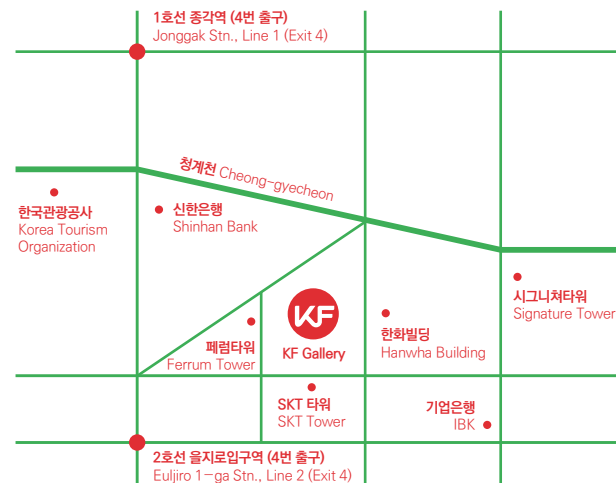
1호선 종각역 (4번 출구)
Jonggak Stn., Line 1 (Exit 4)

청계천 Cheong-gyecheon

한국관광공사
Korea Tourism Organization

신한은행
Shinhan Bank

시그니처타워
Signature Tower

KF

페럼타워
Ferrum Tower

KF Gallery

한화빌딩
Hanwha Building

SKT 타워
SKT Tower

기업은행
IBK

2호선 을지로입구역 (4번 출구)
Euljiro 1-ga Stn., Line 2 (Exit 4)